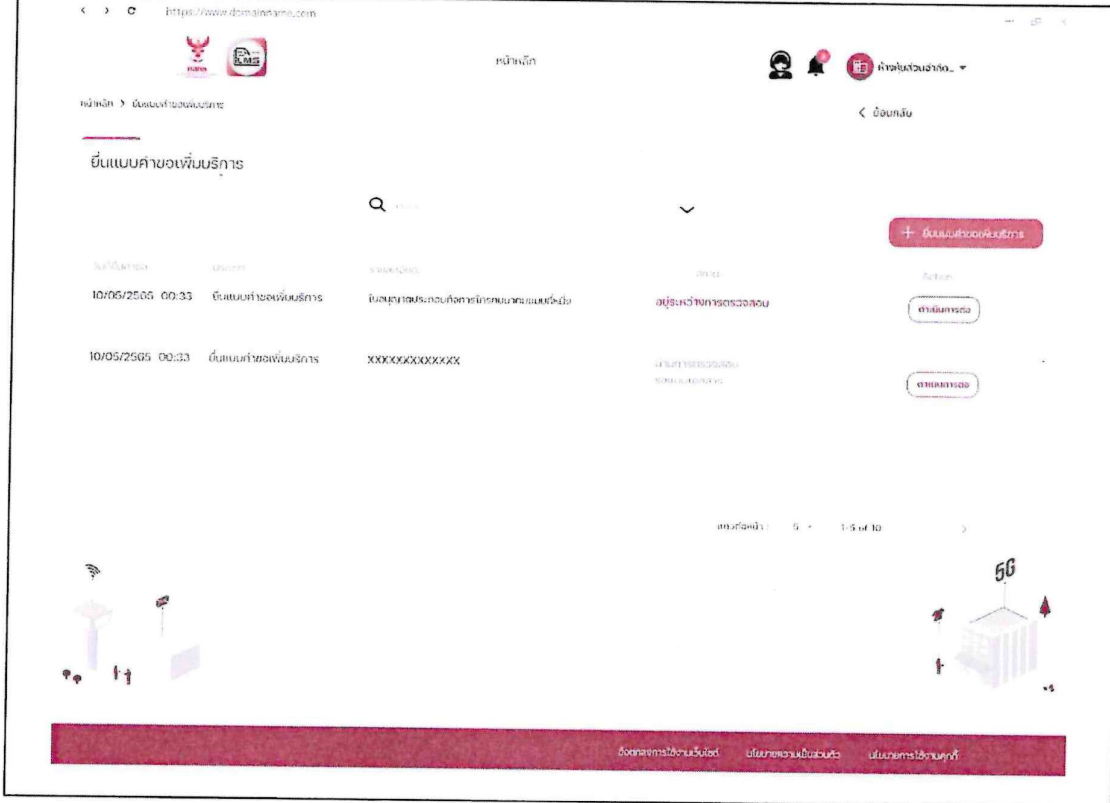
https://www.domainname.com

EMS

หน้าหลัก

ห้างหุ้นส่วนจำกัด_

หน้าหลัก > ยื่นแบบคำขอเพิ่มบริการ

< ย้อนกลับ

ยื่นแบบคำขอเพิ่มบริการ

Q

+ ยื่นแบบคำขอเพิ่มบริการ

| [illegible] | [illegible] | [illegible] | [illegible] | Action |
|---|---|---|---|---|
| 10/05/2565 00:33 | ยื่นแบบคำขอเพิ่มบริการ | ใบอนุญาตประกอบกิจการโทรคมนาคมแบบที่หนึ่ง | อยู่ระหว่างการตรวจสอบ | ดำเนินการต่อ |
| 10/05/2565 00:33 | ยื่นแบบคำขอเพิ่มบริการ | XXXXXXXXXXXX | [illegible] | ดำเนินการต่อ |

แถวต่อหน้า: 5 1-5 of 10

5G

ข้อตกลงการใช้งานเว็บไซต์ นโยบายความเป็นส่วนตัว นโยบายการใช้งานคุกกี้